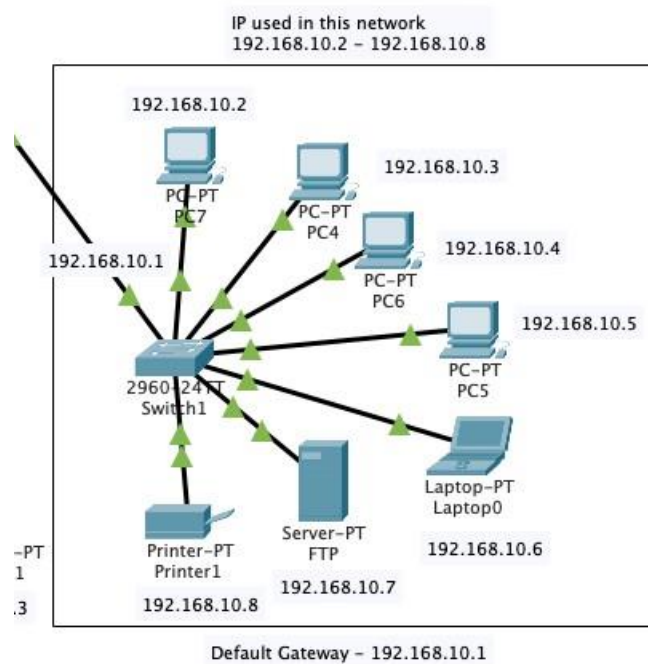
IP used in this network
192.168.10.2 - 192.168.10.8

192.168.10.2

PC-PT
PC7

PC-PT
PC4

192.168.10.3

PC-PT
PC6

192.168.10.4

192.168.10.1

PC-PT
PC5

192.168.10.5

2960-24TT
Switch1

Laptop-PT
Laptop0

192.168.10.6

Server-PT
FTP

192.168.10.7

Printer-PT
Printer1

192.168.10.8

-PT
1
.3

Default Gateway - 192.168.10.1